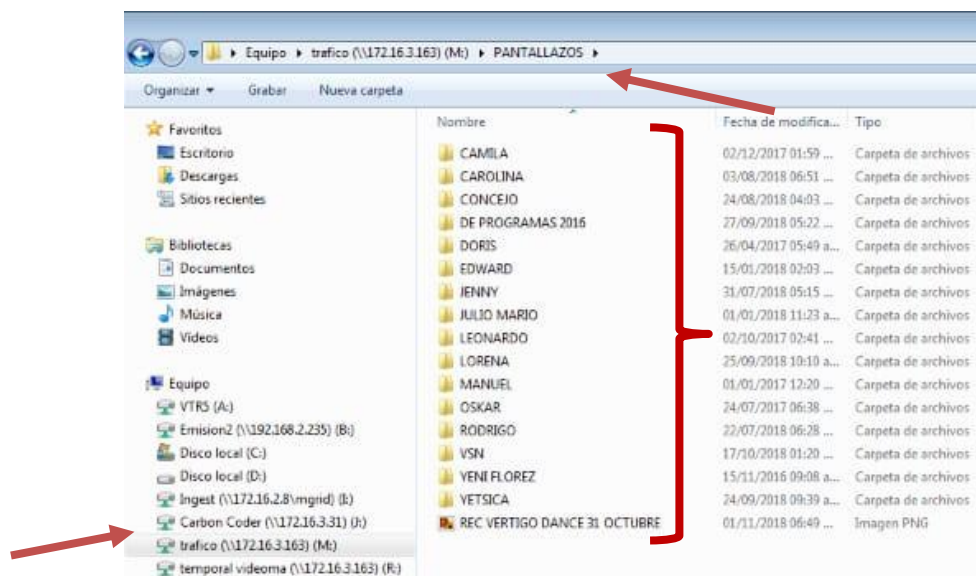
Equipo ▸ trafico (\\172.16.3.163) (M:) ▸ PANTALLAZOS ▸

Organizar ▾ Grabar Nueva carpeta

Favoritos
Escritorio
Descargas
Sitios recientes

Bibliotecas
Documentos
Imágenes
Música
Vídeos

Equipo
VTR5 (A:)
Emision2 (\\192.168.2.235) (B:)
Disco local (C:)
Disco local (D:)
Ingest (\\172.16.2.8\mgrid) (I:)
Carbon Coder (\\172.16.3.31) (J:)
trafico (\\172.16.3.163) (M:)
temporal videoma (\\172.16.3.163) (R:)

| Nombre | Fecha de modifica... | Tipo |
|---|---|---|
| CAMILA | 02/12/2017 01:59 ... | Carpeta de archivos |
| CAROLINA | 03/08/2018 06:51 ... | Carpeta de archivos |
| CONCEJO | 24/08/2018 04:03 ... | Carpeta de archivos |
| DE PROGRAMAS 2016 | 27/09/2018 05:22 ... | Carpeta de archivos |
| DORIS | 26/04/2017 05:49 a... | Carpeta de archivos |
| EDWARD | 15/01/2018 02:03 ... | Carpeta de archivos |
| JENNY | 31/07/2018 05:15 ... | Carpeta de archivos |
| JULIO MARIO | 01/01/2018 11:23 a... | Carpeta de archivos |
| LEONARDO | 02/10/2017 02:41 ... | Carpeta de archivos |
| LORENA | 25/09/2018 10:10 a... | Carpeta de archivos |
| MANUEL | 01/01/2017 12:20 ... | Carpeta de archivos |
| OSKAR | 24/07/2017 06:38 ... | Carpeta de archivos |
| RODRIGO | 22/07/2018 06:28 ... | Carpeta de archivos |
| VSN | 17/10/2018 01:20 ... | Carpeta de archivos |
| YENI FLOREZ | 15/11/2016 09:08 a... | Carpeta de archivos |
| YETSICA | 24/09/2018 09:39 a... | Carpeta de archivos |
| REC VERTIGO DANCE 31 OCTUBRE | 01/11/2018 06:49 ... | Imagen PNG |